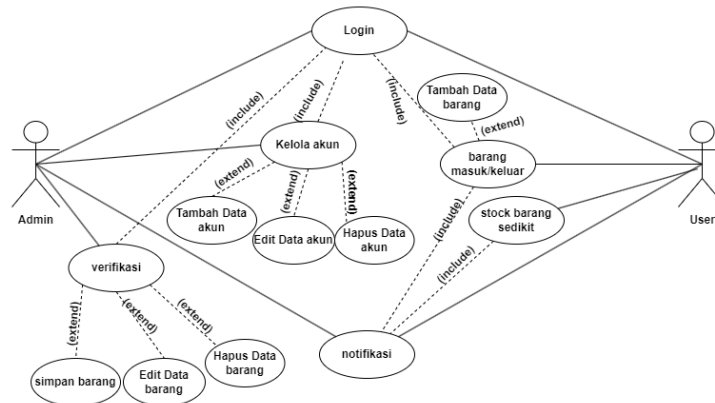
Login

(include)

(include)

(include)

Tambah Data barang

(extend)

Kelola akun

barang masuk/keluar

(extend)

(extend)

(extend)

Admin

User

Tambah Data akun

Edit Data akun

Hapus Data akun

stock barang sedikit

(include)

verifikasi

(include)

(extend)

(extend)

(extend)

notifikasi

simpan barang

Edit Data barang

Hapus Data barang